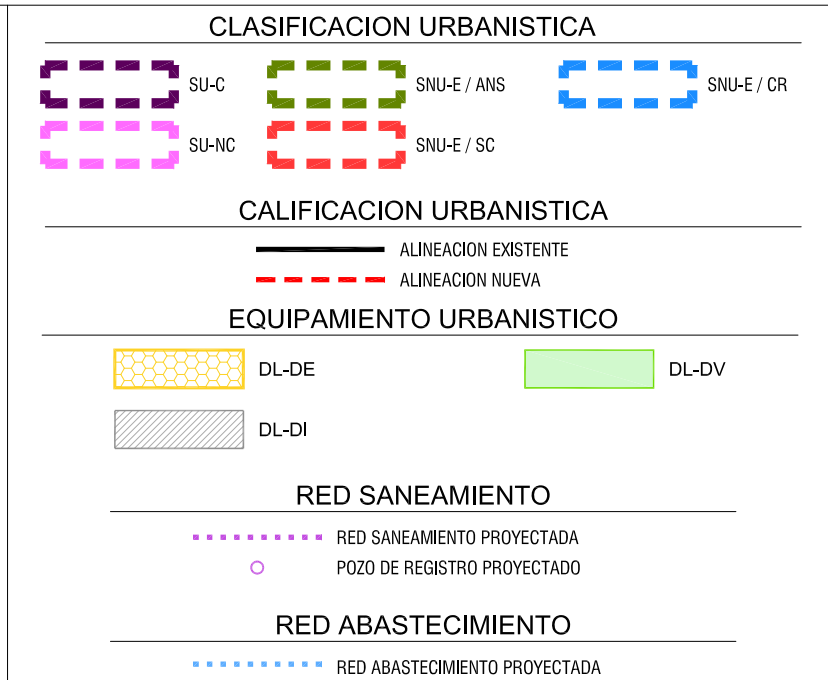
CLASIFICACION URBANISTICA

SU-C

SNU-E / ANS

SNU-E / CR

SU-NC

SNU-E / SC

CALIFICACION URBANISTICA

ALINEACION EXISTENTE

ALINEACION NUEVA

EQUIPAMIENTO URBANISTICO

DL-DE

DL-DV

DL-DI

RED SANEAMIENTO

RED SANEAMIENTO PROYECTADA

POZO DE REGISTRO PROYECTADO

RED ABASTECIMIENTO

RED ABASTECIMIENTO PROYECTADA